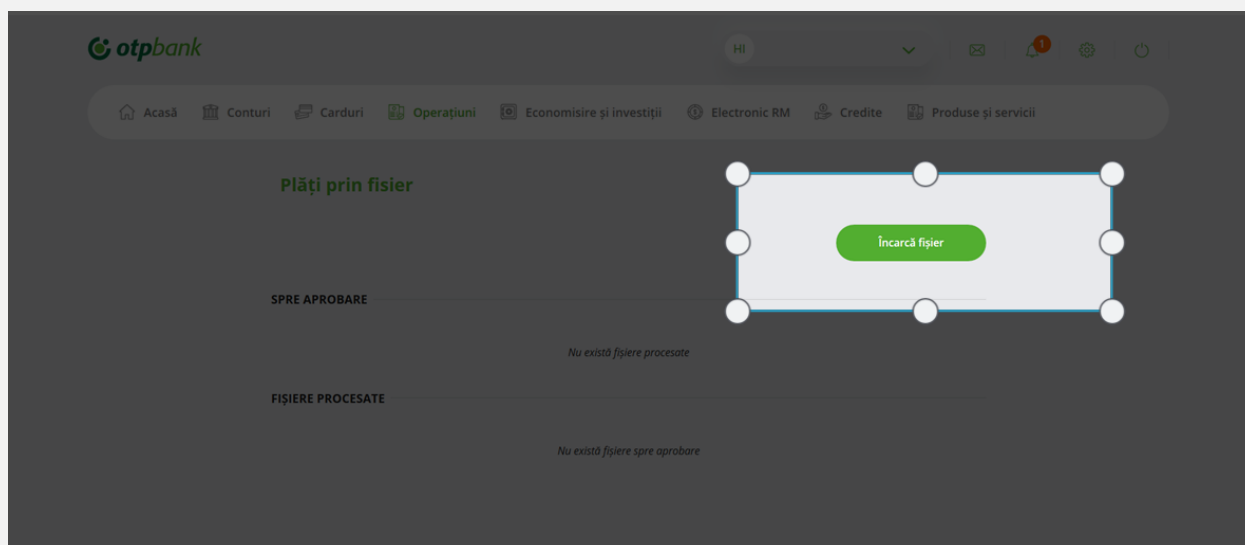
otpbank

HI

1

Acasă Conturi Carduri Operațiuni Economisire și investiții Electronic RM Credite Produse și servicii

Plăți prin fisier

Încarcă fișier

SPRE APROBARE

Nu există fișiere procesate

FIȘIERE PROCESATE

Nu există fișiere spre aprobare